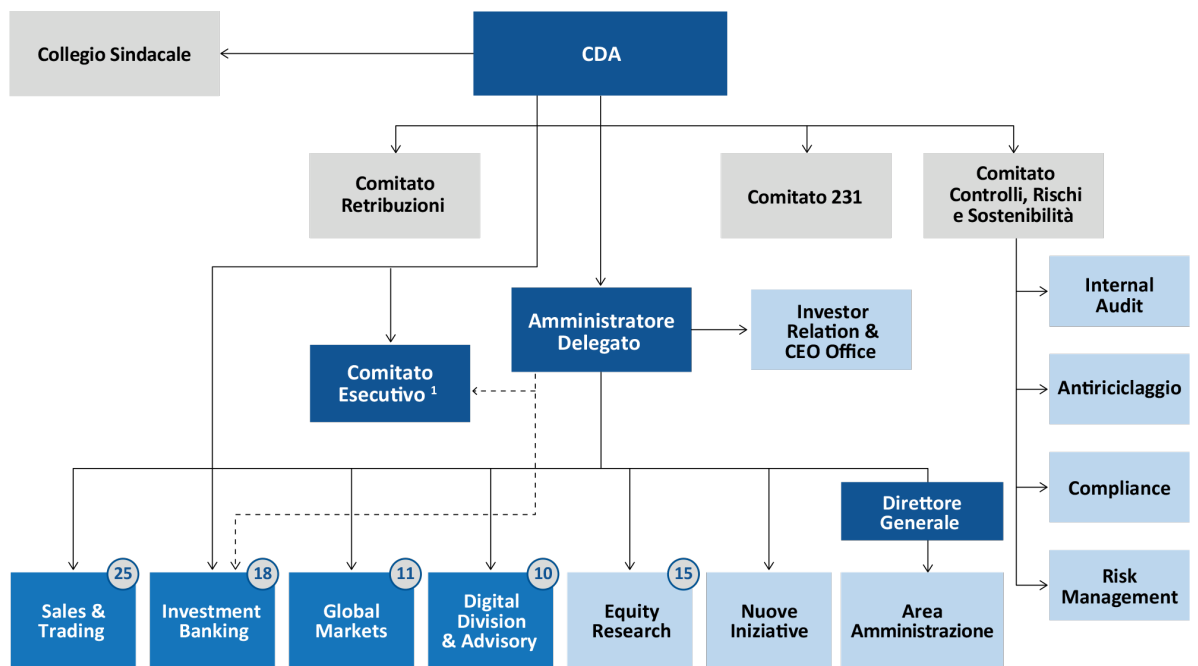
Collegio Sindacale

CDA

Comitato Retribuzioni

Comitato 231

Comitato Controlli, Rischi e Sostenibilità

Internal Audit

Antiriciclaggio

Compliance

Risk Management

Amministratore Delegato

Investor Relation & CEO Office

Comitato Esecutivo $^1$

Direttore Generale

25
Sales & Trading

18
Investment Banking

11
Global Markets

10
Digital Division & Advisory

15
Equity Research

Nuove Iniziative

Area Amministrazione